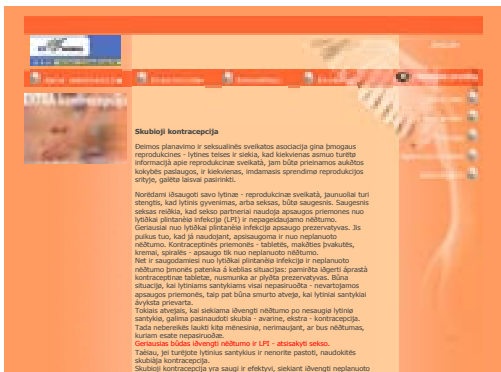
Skubioji kontracepcija

Šeimos planavimo ir seksualinės sveikatos asociacija gina žmogaus reprodukcines - lytines teises ir siekia, kad kiekvienas asmuo turėtų informacijos apie reprodukcinę sveikatą, jam būtų prieinamos aukštos kokybės paslaugos, ir kiekvienas, įmdamasis sprendimų reprodukcijos srityje, galėtų laisvai pasirinkti.

Norėdami išsaugoti savo lytinę - reprodukcinę sveikatą, jaunuoliai turi stengtis, kad lytinis gyvenimas, arba seksas, būtų saugesnis. Saugesnis seksas reiškia, kad sekso partneriai naudoja apsaugos priemones nuo lytiškai plintančio infekcijų (LPI) ir nepageidaujamo nėštumo. Geriausiai nuo lytiškai plintančių infekcijų apsaugo prezervatyvas. Jis puikus tuo, kad jį naudojant, apsisaugoma ir nuo nepageidaujamo nėštumo. Kontraceptinės priemonės - tabletės, makšties žvakutės, kremai, spiralės - apsaugo tik nuo neplanuoto nėštumo.
Net ir saugodamiesi nuo lytiškai plintančių infekcijų ir neplanuoto nėštumo žmonės patenka į keblias situacijas: pamiršta išgerti įprastą kontraceptinę tabletę, nusmunka ar plyšta prezervatyvas. Būna situacijų, kai lytiniams santykiams visai nepasiruošta - nevartojamos apsaugos priemonės, taip pat būna smurto atvejai, kai lytiniai santykiai įvyksta prievarta.
Tokiais atvejais, kai siekiama išvengti nėštumo po nesaugių lytinių santykių, galima pasinaudoti skubia - avarine, ekstra - kontracepcija. Tada nebereikės laukti kito mėnesinių, nerimauti, ar bus nėštumas, kuriam esate nepasiruošę.
Geriausias būdas išvengti nėštumo ir LPI - atsisakyti sekso.
Tačiau, jei turėjote lytinius santykius ir nenorite pastoti, naudokitės skubiąja kontracepcija.
Skubioji kontracepcija yra saugi ir efektyvi, siekiant išvengti neplanuoto